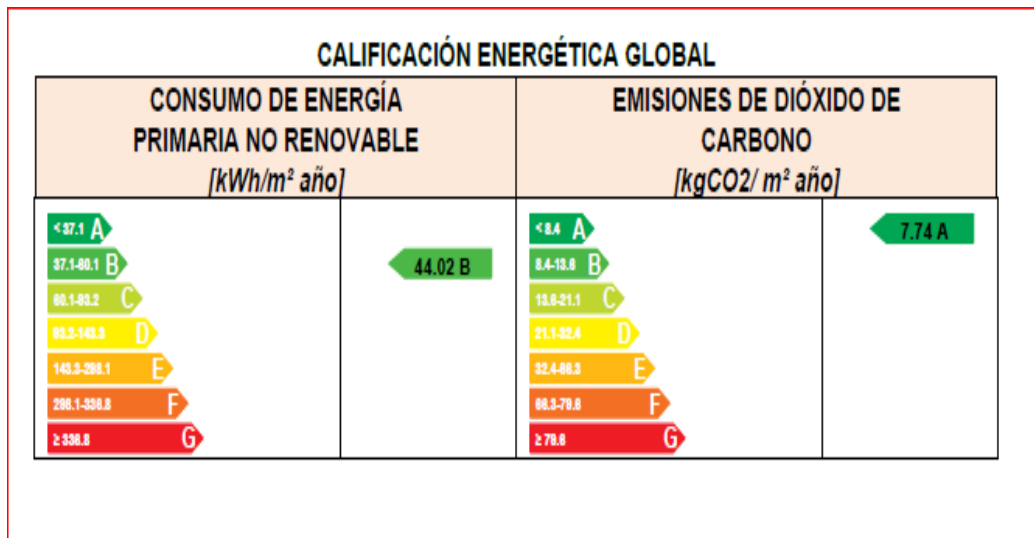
CALIFICACIÓN ENERGÉTICA GLOBAL

| CONSUMO DE ENERGÍA PRIMARIA NO RENOVABLE [kWh/m² año] | | EMISIONES DE DIÓXIDO DE CARBONO [kgCO2/ m² año] | |
|---|---|---|---|
| < 37.1 A<br>37.1-60.1 B<br>60.1-93.2 C<br>93.2-143.3 D<br>143.3-298.1 E<br>298.1-336.8 F<br>≥ 336.8 G | 44.02 B | < 8.4 A<br>8.4-13.6 B<br>13.6-21.1 C<br>21.1-32.4 D<br>32.4-66.3 E<br>66.3-79.8 F<br>≥ 79.8 G | 7.74 A |